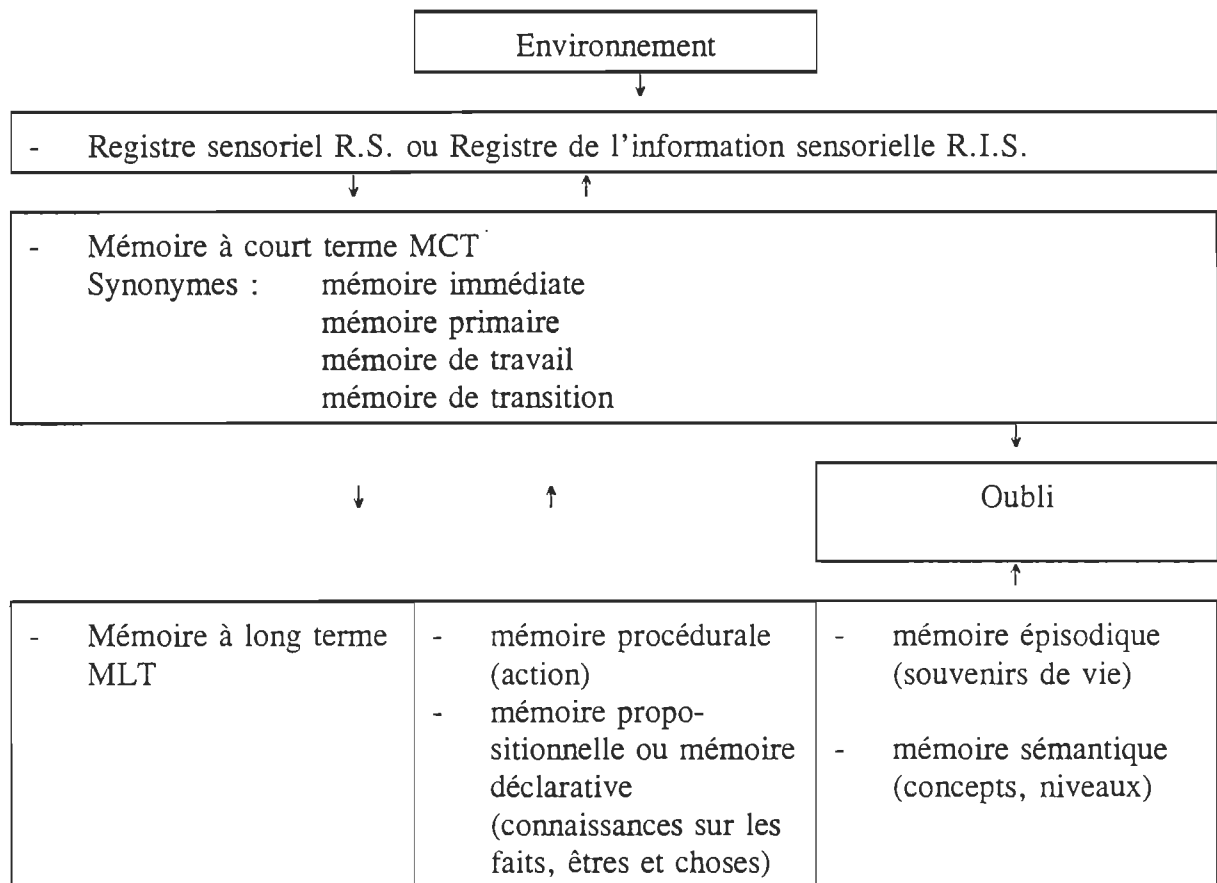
Environnement

- Registre sensoriel R.S. ou Registre de l'information sensorielle R.I.S.

- Mémoire à court terme MCT
Synonymes : mémoire immédiate
mémoire primaire
mémoire de travail
mémoire de transition

Oubli

| - Mémoire à long terme MLT | - mémoire procédurale (action)<br>- mémoire propositionnelle ou mémoire déclarative (connaissances sur les faits, êtres et choses) | - mémoire épisodique (souvenirs de vie)<br>- mémoire sémantique (concepts, niveaux) |
|---|---|---|